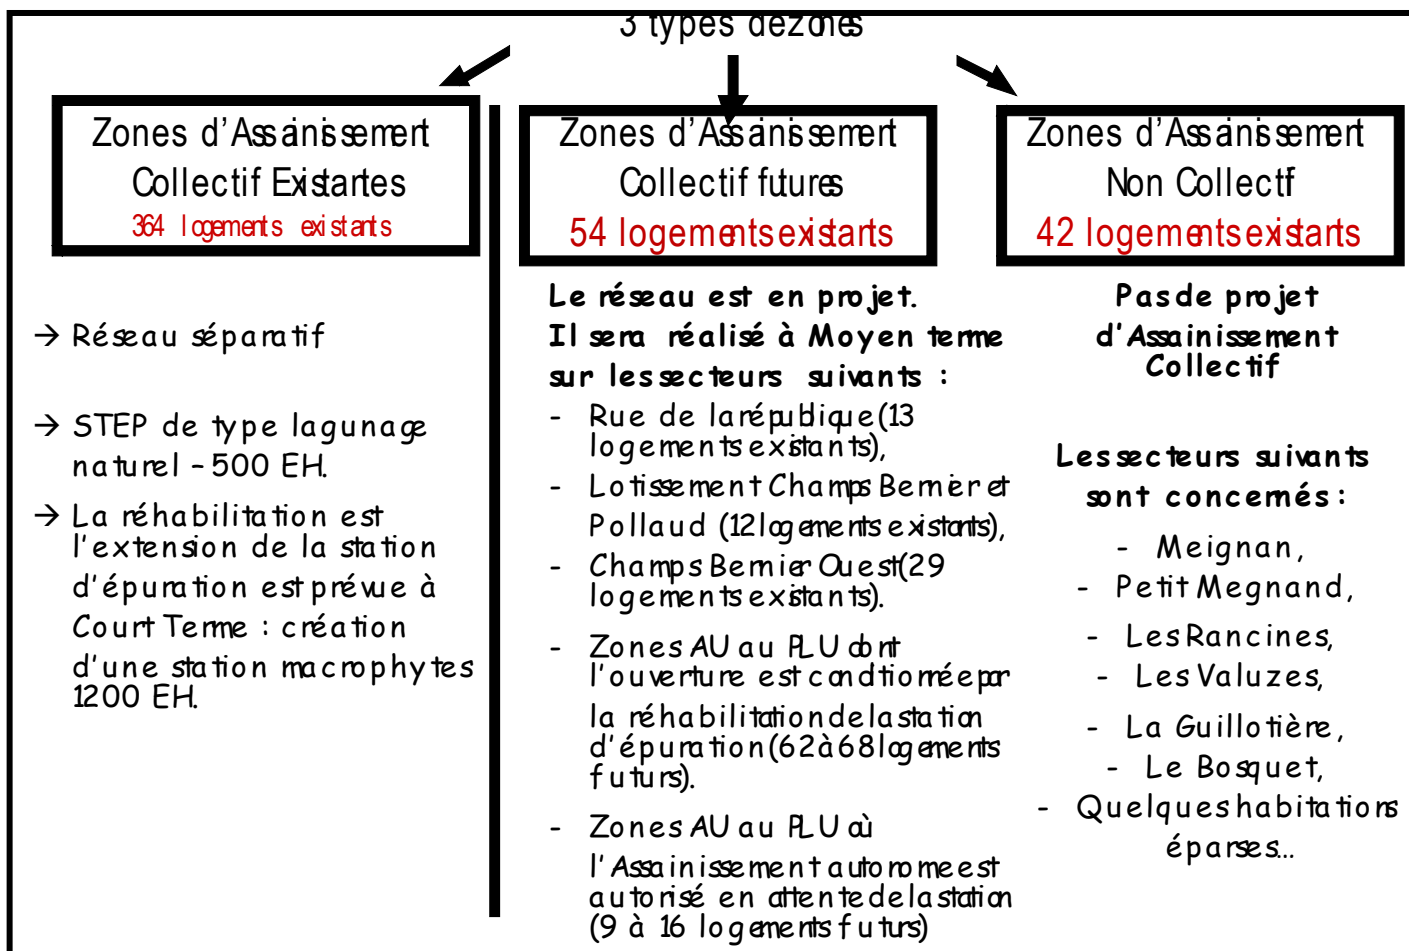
3 types de zones

Zones d'Assainissement Collectif Existantes
364 logements existants

Zones d'Assainissement Collectif futures
54 logements existants

Zones d'Assainissement Non Collectif
42 logements existants

→ Réseau séparatif

→ STEP de type lagunage naturel - 500 EH.

→ La réhabilitation est l'extension de la station d'épuration est prévue à Court Terme : création d'une station macrophytes 1200 EH.

Le réseau est en projet.
Il sera réalisé à Moyen terme sur les secteurs suivants :
- Rue de la république (13 logements existants),
- Lotissement Champs Bernier et Pollaud (12 logements existants),
- Champs Bernier Ouest (29 logements existants).
- Zones AU au PLU dont l'ouverture est conditionnée par la réhabilitation de la station d'épuration (62 à 68 logements futurs).
- Zones AU au PLU où l'Assainissement autonome est autorisé en attente de la station (9 à 16 logements futurs)

Pas de projet d'Assainissement Collectif

Les secteurs suivants sont concernés :
- Meignan,
- Petit Megnand,
- Les Rancines,
- Les Valuzes,
- La Guillotière,
- Le Bosquet,
- Quelques habitations éparses...